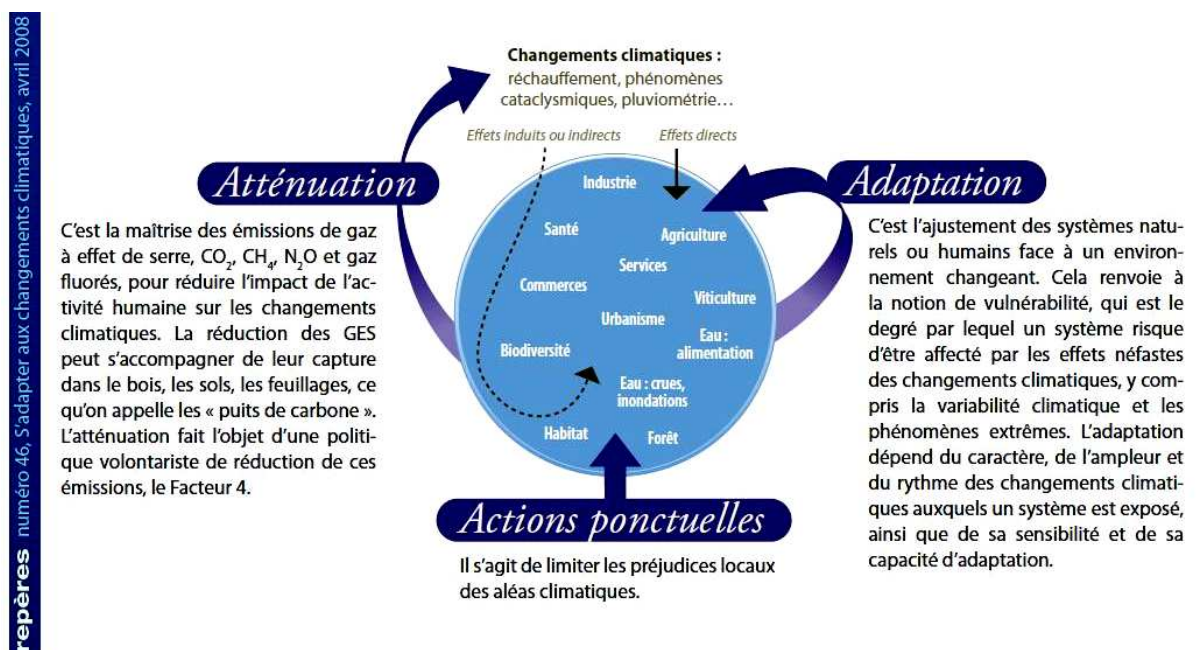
repères numéro 46, S'adapter aux changements climatiques, avril 2008

Changements climatiques : réchauffement, phénomènes cataclysmiques, pluviométrie…

Effets induits ou indirects

Effets directs

Atténuation

C'est la maîtrise des émissions de gaz à effet de serre, $CO_2$, $CH_4$, $N_2O$ et gaz fluorés, pour réduire l'impact de l'activité humaine sur les changements climatiques. La réduction des GES peut s'accompagner de leur capture dans le bois, les sols, les feuillages, ce qu'on appelle les « puits de carbone ». L'atténuation fait l'objet d'une politique volontariste de réduction de ces émissions, le Facteur 4.

Industrie
Santé
Agriculture
Services
Commerces
Viticulture
Urbanisme
Eau : alimentation
Biodiversité
Eau : crues, inondations
Habitat
Forêt

Adaptation

C'est l'ajustement des systèmes naturels ou humains face à un environnement changeant. Cela renvoie à la notion de vulnérabilité, qui est le degré par lequel un système risque d'être affecté par les effets néfastes des changements climatiques, y compris la variabilité climatique et les phénomènes extrêmes. L'adaptation dépend du caractère, de l'ampleur et du rythme des changements climatiques auxquels un système est exposé, ainsi que de sa sensibilité et de sa capacité d'adaptation.

Actions ponctuelles

Il s'agit de limiter les préjudices locaux des aléas climatiques.